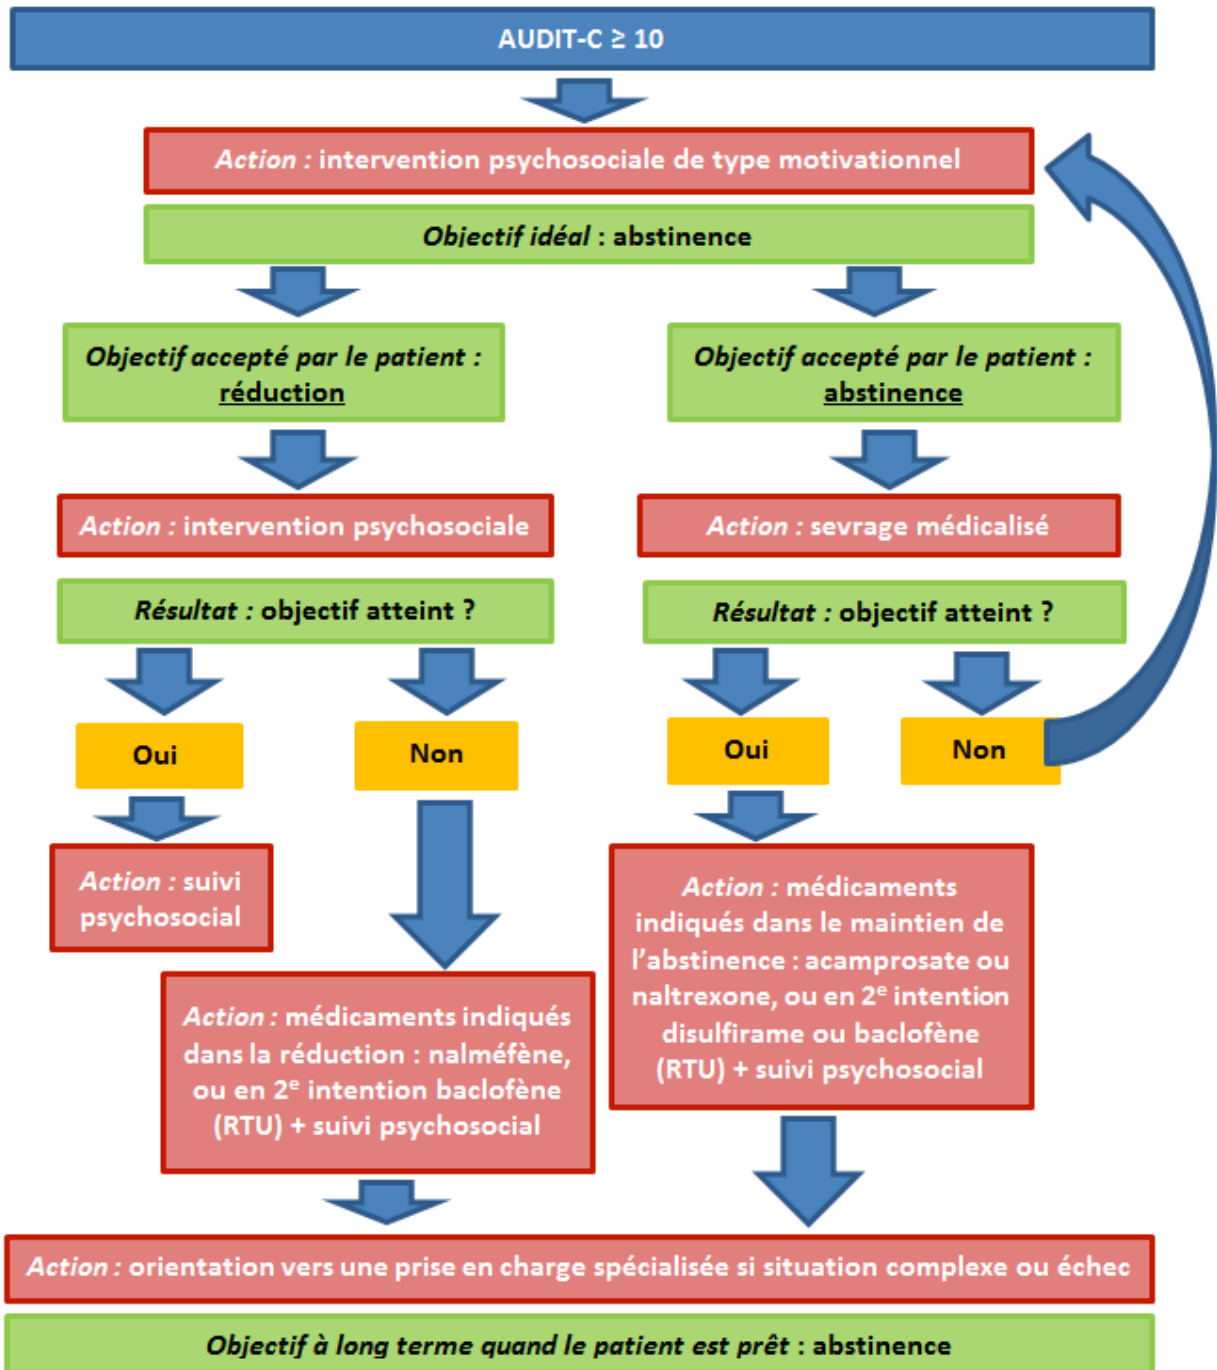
AUDIT-C ≥ 10

Action : intervention psychosociale de type motivationnel

Objectif idéal : abstinence

Objectif accepté par le patient : réduction

Action : intervention psychosociale

Résultat : objectif atteint ?

Oui

Non

Action : suivi psychosocial

Action : médicaments indiqués dans la réduction : nalméfène, ou en 2$^e$ intention baclofène (RTU) + suivi psychosocial

Objectif accepté par le patient : abstinence

Action : sevrage médicalisé

Résultat : objectif atteint ?

Oui

Non

Action : médicaments indiqués dans le maintien de l'abstinence : acamprosate ou naltrexone, ou en 2$^e$ intention disulfirame ou baclofène (RTU) + suivi psychosocial

Action : orientation vers une prise en charge spécialisée si situation complexe ou échec

Objectif à long terme quand le patient est prêt : abstinence